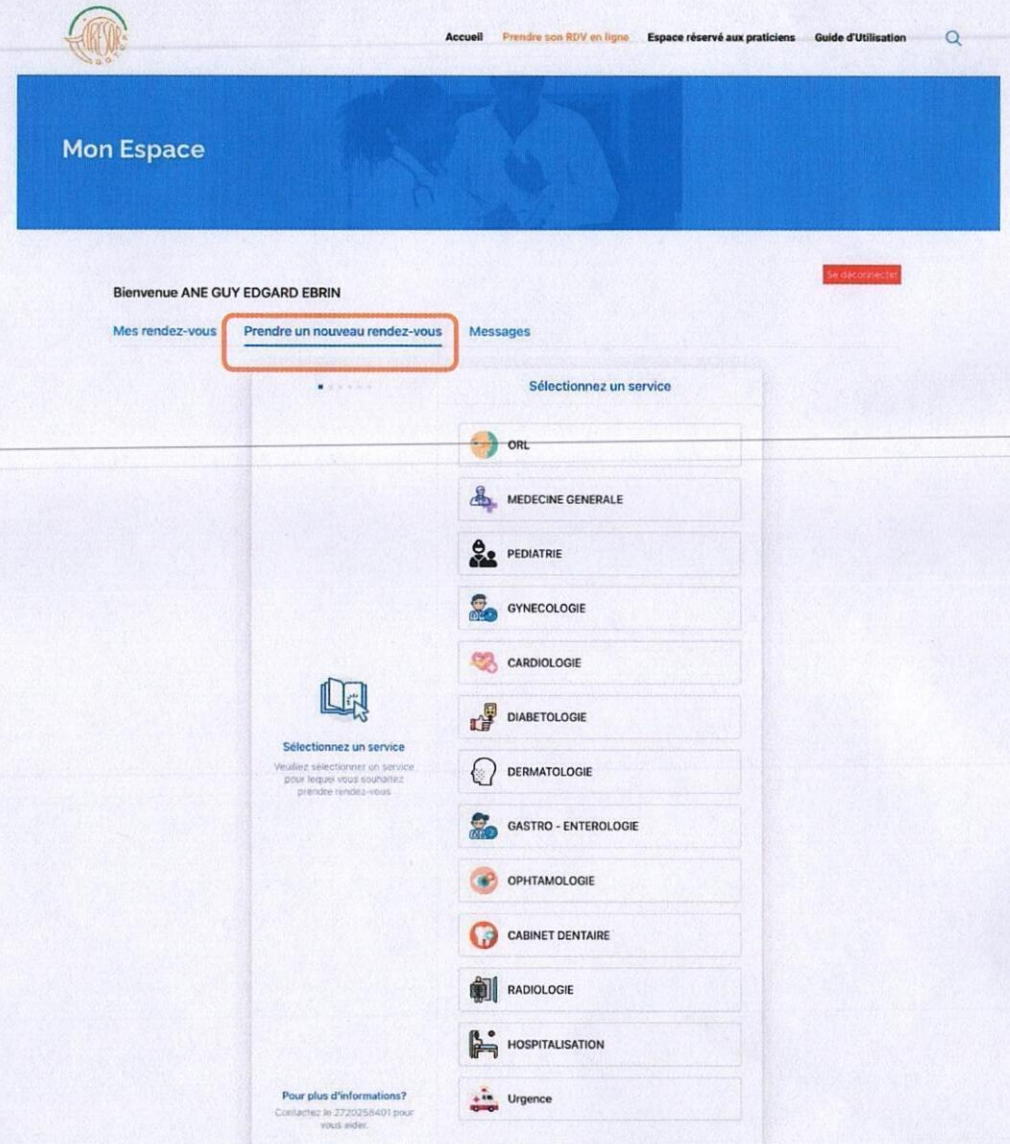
Accueil Prendre son RDV en ligne Espace réservé aux praticiens Guide d'Utilisation

Mon Espace

Se déconnecter

Bienvenue ANE GUY EDGARD EBRIN

Mes rendez-vous Prendre un nouveau rendez-vous Messages

Sélectionnez un service

Sélectionnez un service

Veuillez sélectionner un service pour lequel vous souhaitez prendre rendez-vous

Pour plus d'informations?

Contactez le 2720258401 pour vous aider.

ORL

MEDECINE GENERALE

PEDIATRIE

GYNECOLOGIE

CARDIOLOGIE

DIABETOLOGIE

DERMATOLOGIE

GASTRO - ENTEROLOGIE

OPHTAMOLOGIE

CABINET DENTAIRE

RADIOLOGIE

HOSPITALISATION

Urgence